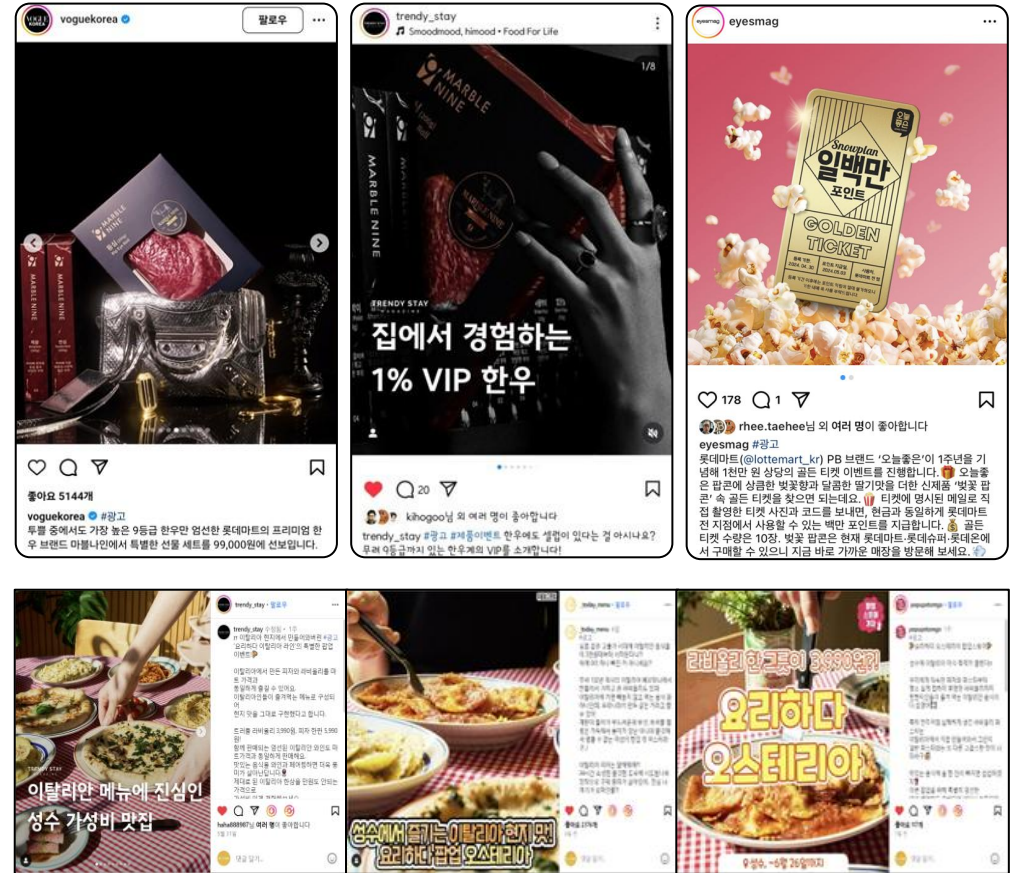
VOGUE KOREA voguekorea 팔로우 ···

MARBLE NINE

MARBLE NINE

좋아요 5144개

voguekorea #광고
투뿔 중에서도 가장 높은 9등급 한우만 엄선한 롯데마트의 프리미엄 한우 브랜드 마블나인에서 특별한 선물 세트를 99,000원에 선보입니다.

trendy_stay
Smoodmood, himood • Food For Life

1/8

MARBLE NINE

TRENDY STAY MAGAZINE

집에서 경험하는 1% VIP 한우

20

kihogoo님 외 여러 명이 좋아합니다
trendy_stay #광고 #제품이벤트 한우에도 셀럽이 있다는 걸 아시나요? 무려 9등급까지 있는 한우계의 VIP를 소개합니다!

eyesmag

오늘좋은
Snowpian
일백만 포인트
GOLDEN TICKET

178 1

rhee.taehee님 외 여러 명이 좋아합니다
eyesmag #광고
롯데마트(@lottemart_kr) PB 브랜드 '오늘좋은'이 1주년을 기념해 1천만 원 상당의 골든 티켓 이벤트를 진행합니다. 오늘좋은 팝콘에 상큼한 벚꽃향과 달콤한 딸기맛을 더한 신제품 '벚꽃 팝콘' 속 골든 티켓을 찾으면 되는데요. 티켓에 명시된 메일로 직접 촬영한 티켓 사진과 코드를 보내면, 현금과 동일하게 롯데마트 전 지점에서 사용할 수 있는 백만 포인트를 지급합니다. 골든 티켓 수량은 10장. 벚꽃 팝콘은 현재 롯데마트·롯데슈퍼·롯데온에서 구매할 수 있으니 지금 바로 가까운 매장을 방문해 보세요.

trendy_stay • 팔로우

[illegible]

TRENDY STAY

이탈리안 메뉴에 진심인 성수 가성비 맛집

여러 명이 좋아합니다

today_menu • 팔로우

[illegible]

성수에서 즐기는 이탈리아 현지 맛! 요리하다 팝업 오스테리아

popupstorego • 팔로우

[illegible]

라비올리 한 접시 3,990원?!
요리하다 오스테리아

9 성수, 5월 26일(까지)